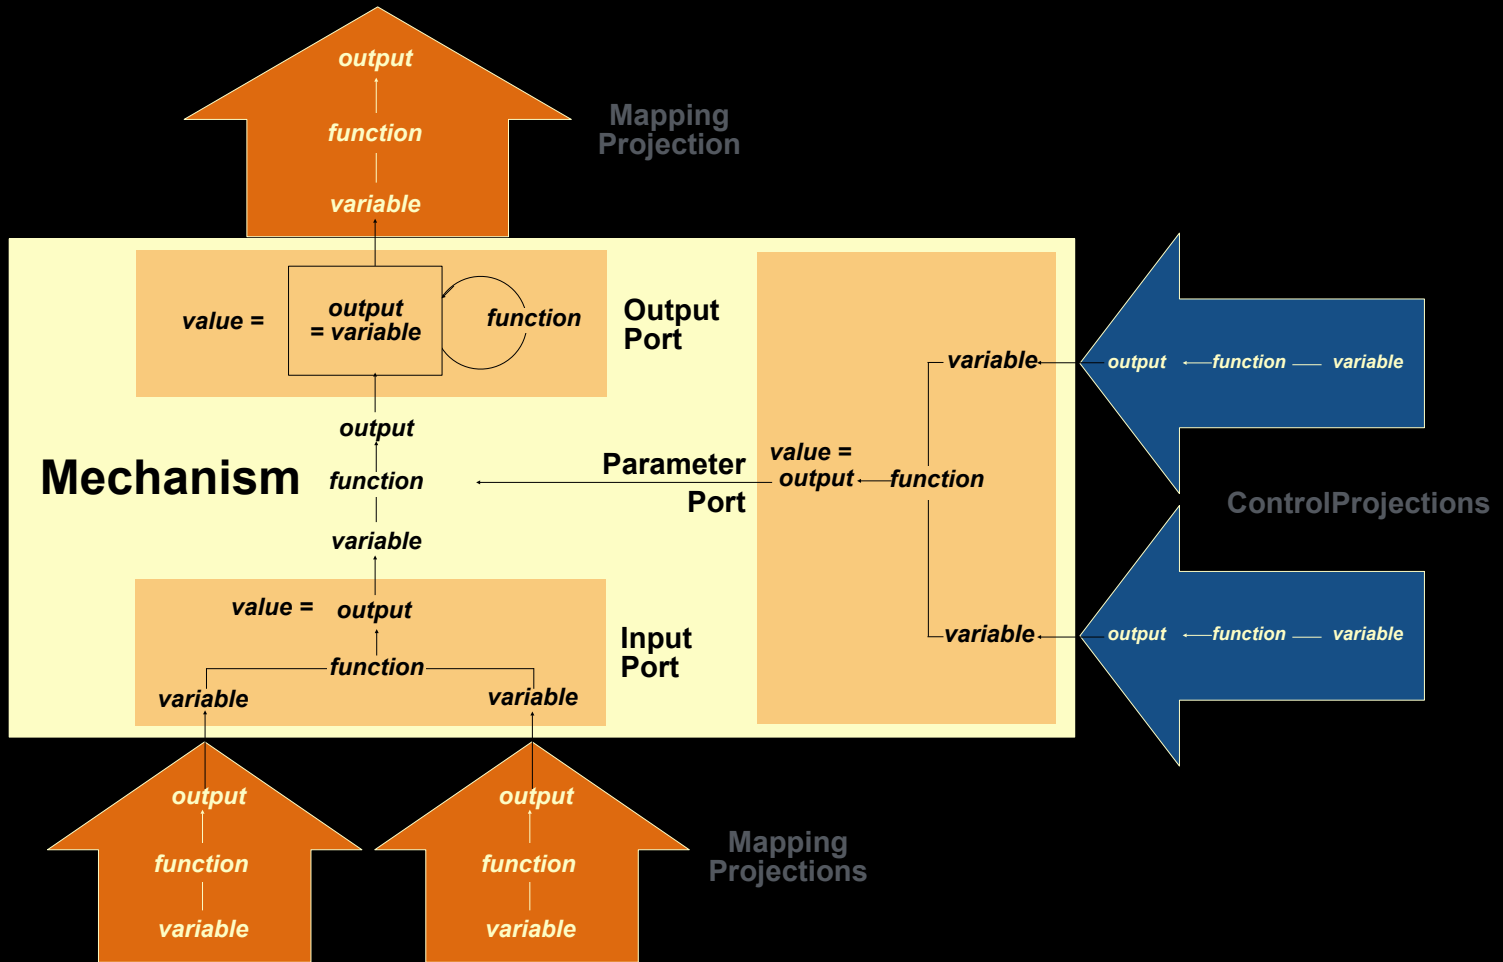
output

function

variable

Mapping Projection

value =

output = variable

function

Output Port

variable

output

function

variable

output

function

Mechanism

Parameter Port

value = output

function

ControlProjections

variable

output

function

variable

value =

output

Input Port

function

variable

variable

output

function

variable

output

function

variable

Mapping Projections